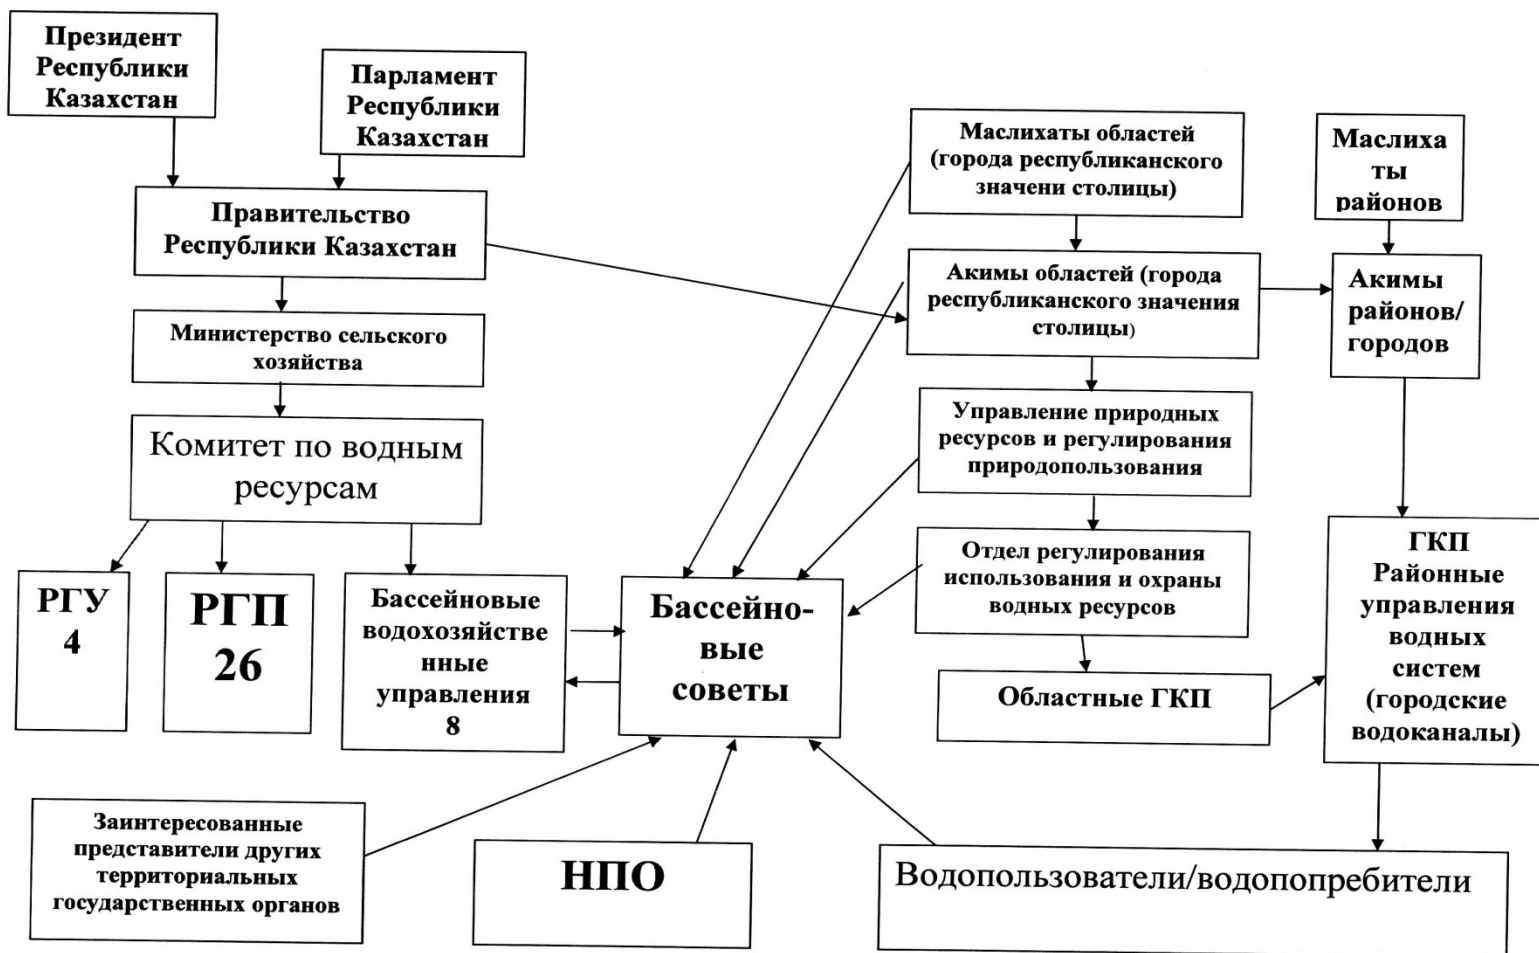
Президент Республики Казахстан

Парламент Республики Казахстан

Правительство Республики Казахстан

Министерство сельского хозяйства

Комитет по водным ресурсам

РГУ 4

РГП 26

Бассейновые водохозяйственные управления 8

Маслихаты областей (города республиканского значени столицы)

Маслихаты районов

Акимы областей (города республиканского значения столицы)

Акимы районов/ городов

Управление природных ресурсов и регулирования природопользования

Отдел регулирования использования и охраны водных ресурсов

Бассейновые советы

Областные ГКП

ГКП Районные управления водных систем (городские водоканалы)

Заинтересованные представители других территориальных государственных органов

НПО

Водопользователи/водопопребители